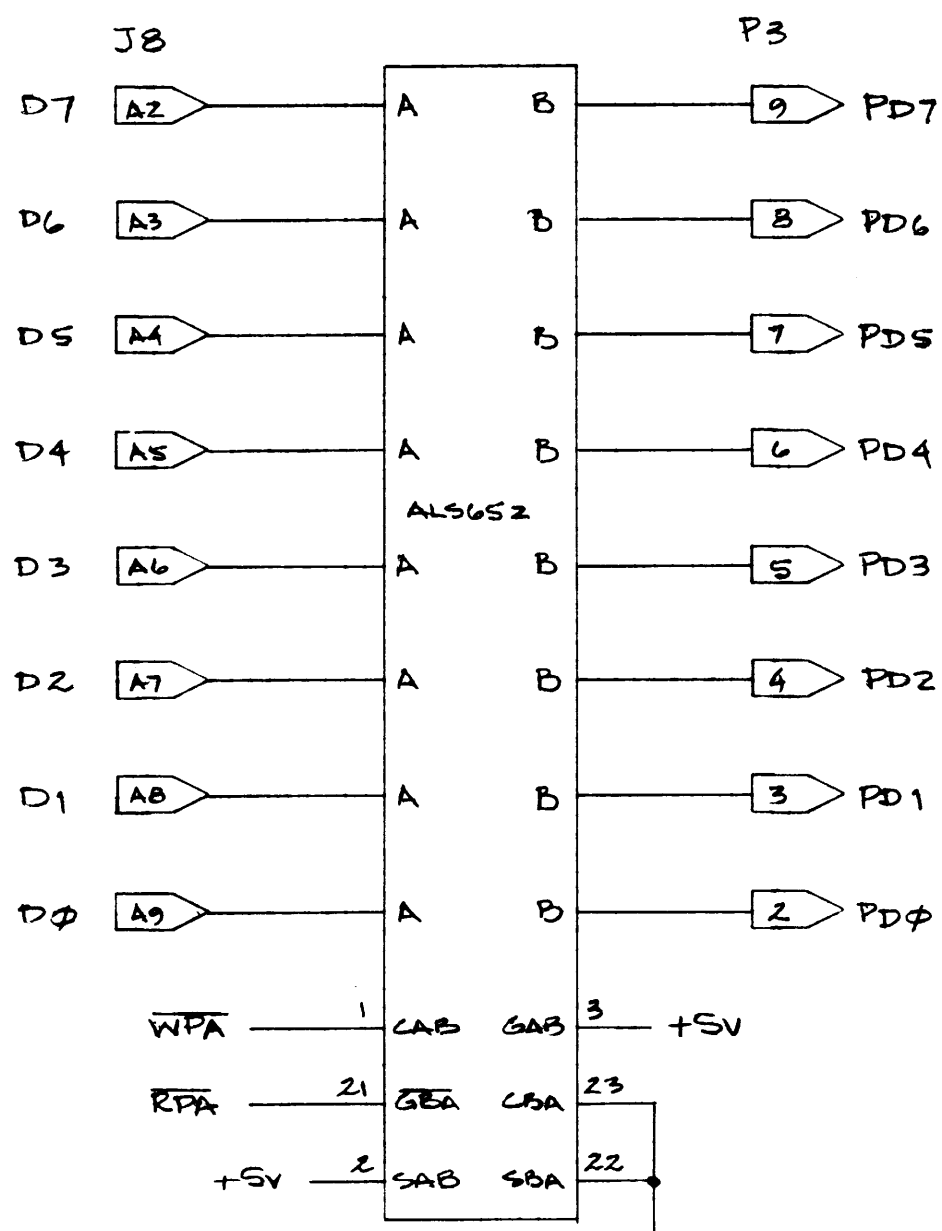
J8

P3

D7 A2 A B 9 PD7

D6 A3 A B 8 PD6

D5 A4 A B 7 PD5

D4 A5 A B 6 PD4

ALS652

D3 A6 A B 5 PD3

D2 A7 A B 4 PD2

D1 A8 A B 3 PD1

DØ A9 A B 2 PDØ

$\overline{WPA}$ 1 CAB GAB 3 +5V

$\overline{RPA}$ 21 $\overline{GBA}$ CBA 23

+5V 2 SAB SBA 22